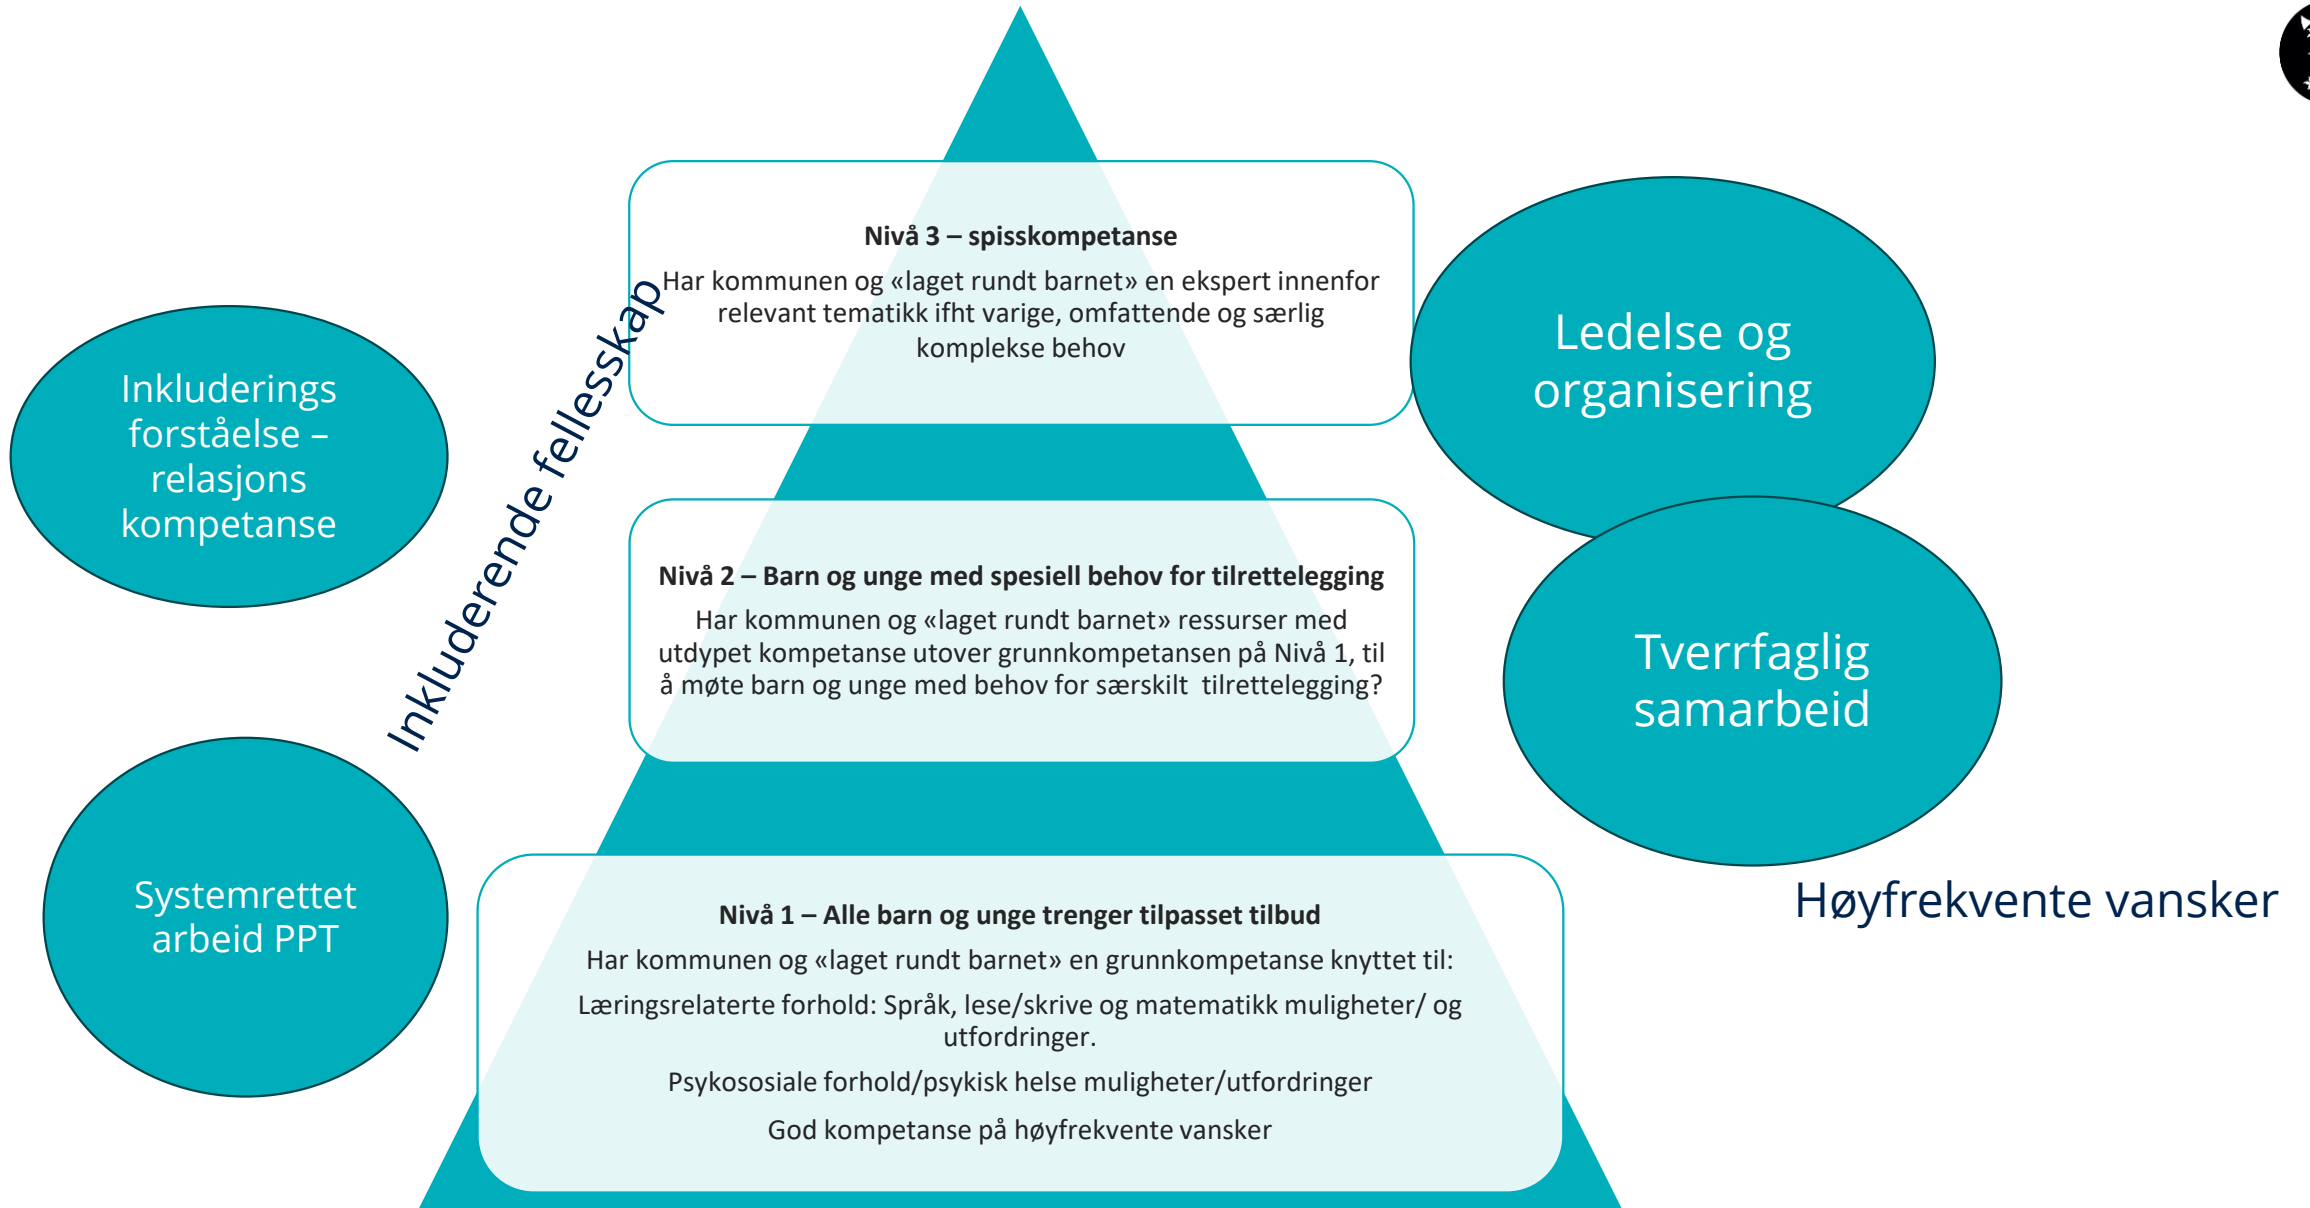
Inkluderings forståelse – relasjons kompetanse

Systemrettet arbeid PPT

Inkluderende fellesskap

**Nivå 3 – spisskompetanse**

Har kommunen og «laget rundt barnet» en ekspert innenfor relevant tematikk ifht varige, omfattende og særlig komplekse behov

**Nivå 2 – Barn og unge med spesiell behov for tilrettelegging**

Har kommunen og «laget rundt barnet» ressurser med utdypet kompetanse utover grunnkompetansen på Nivå 1, til å møte barn og unge med behov for særskilt tilrettelegging?

**Nivå 1 – Alle barn og unge trenger tilpasset tilbud**

Har kommunen og «laget rundt barnet» en grunnkompetanse knyttet til:

Læringsrelaterte forhold: Språk, lese/skrive og matematikk muligheter/ og utfordringer.

Psykososiale forhold/psykisk helse muligheter/utfordringer

God kompetanse på høyfrekvente vansker

Ledelse og organisering

Tverrfaglig samarbeid

Høyfrekvente vansker